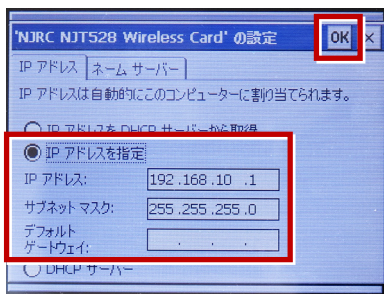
'NJRC NJT528 Wireless Card' の設定 OK ×

IP アドレス ネーム サーバー

IP アドレスは自動的にこのコンピューターに割り当てられます。

IP アドレスを DHCP サーバーから取得

IP アドレスを指定

IP アドレス: 192 .168 .10 .1

サブネット マスク: 255 .255 .255 .0

デフォルト ゲートウェイ: . . .

DHCP サーバー